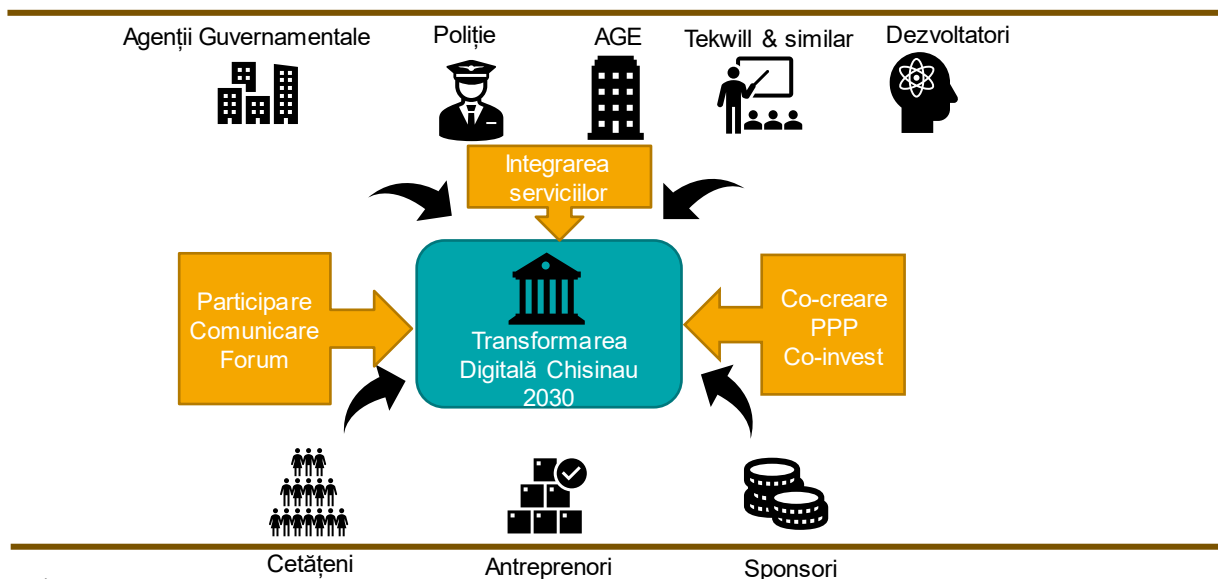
Agenții Guvernamentale

Poliție

AGE

Tekwill & similar

Dezvoltatori

Integrarea serviciilor

Participare
Comunicare
Forum

Transformarea Digitală Chisinau 2030

Co-creare
PPP
Co-invest

Cetățeni

Antreprenori

Sponsori